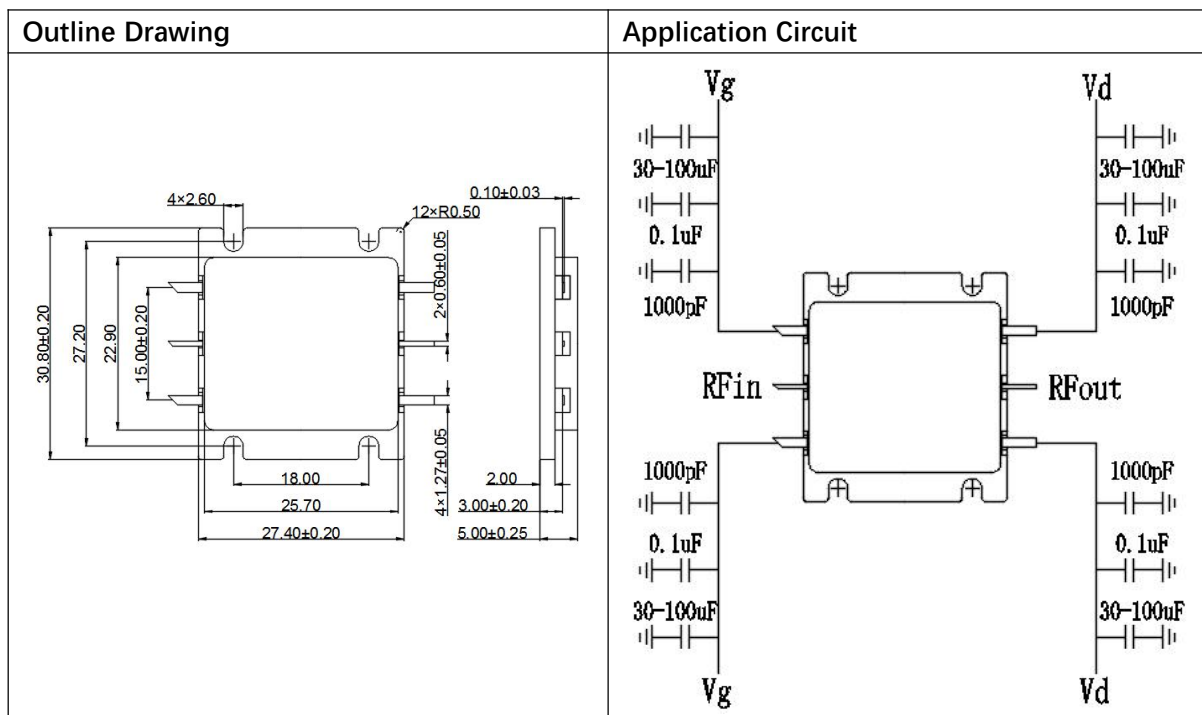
| Outline Drawing | Application Circuit |
|---|---|
| 4×2.60 12×R0.50 0.10±0.03 30.80±0.20 27.20 22.90 15.00±0.20 2×0.60±0.05 4×1.27±0.05 18.00 25.70 27.40±0.20 2.00 3.00±0.20 5.00±0.25 | Vg Vd 30-100uF 30-100uF 0.1uF 0.1uF 1000pF 1000pF RFin RFout 1000pF 1000pF 0.1uF 0.1uF 30-100uF 30-100uF Vg Vd |